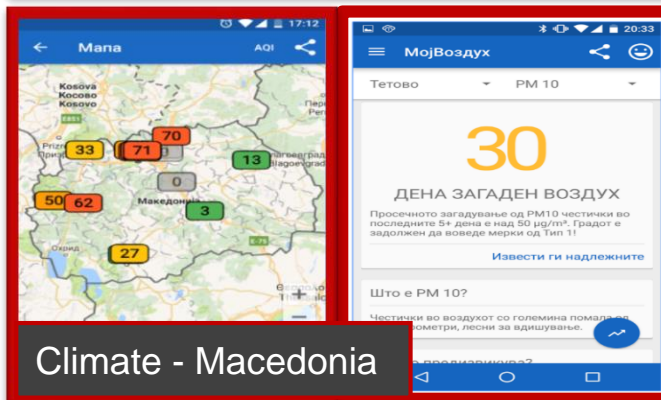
17:12

Мапа

AQI

Kosovo

Kosovo

Prizren

33

71

70

0

13

Македонија

3

50

62

Охрид

27

+

−

20:33

МојВоздух

Тетово

PM 10

30

ДЕНА ЗАГАДЕН ВОЗДУХ

Просечното загадување од PM10 честички во последните 5+ дена е над 50 μg/m³. Градот е задолжен да воведе мерки од Тип 1!

Извести ги надлежните

Што е PM 10?

Честички во воздухот со големина помала од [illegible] метри, лесни за вдишување.

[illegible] предизвикува?

Climate - Macedonia